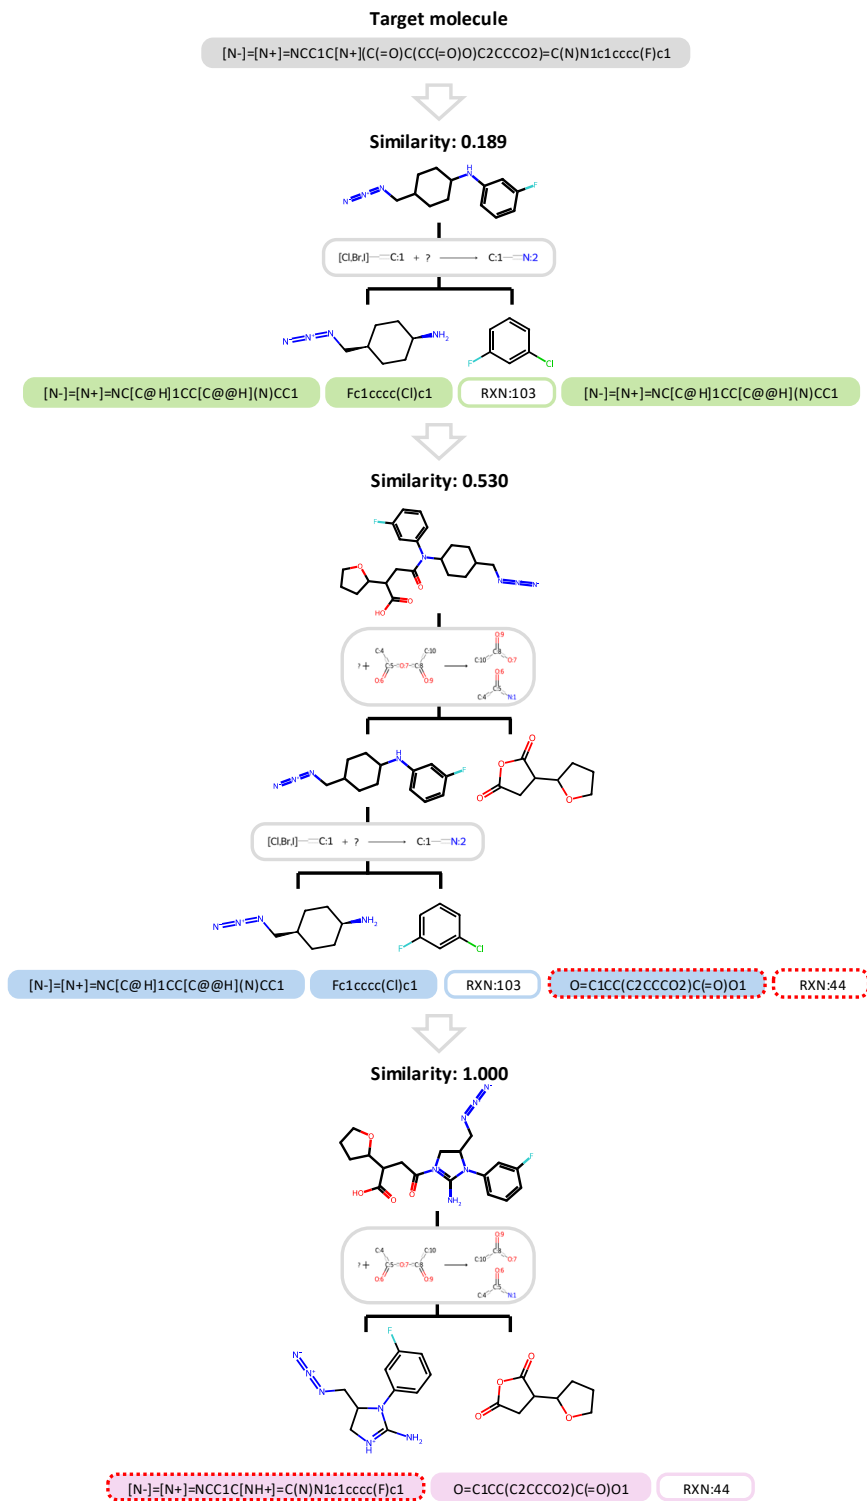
Target molecule

[N-]=[N+]=NCC1C[N+](C(=O)C(CC(=O)O)C2CCCO2)=C(N)N1c1cccc(F)c1

Similarity: 0.189

[Cl,Br,I]—C:1 + ? ⟶ C:1—N:2

[N-]=[N+]=NC[C@H]1CC[C@@H](N)CC1
Fc1cccc(Cl)c1
RXN:103
[N-]=[N+]=NC[C@H]1CC[C@@H](N)CC1

Similarity: 0.530

? + C:4 C:5 O:6 O:7 C:8 C:10 O:9 ⟶ C:10 C:8 O:9 O:7 O:6 C:5 C:4 N:1

[Cl,Br,I]—C:1 + ? ⟶ C:1—N:2

[N-]=[N+]=NC[C@H]1CC[C@@H](N)CC1
Fc1cccc(Cl)c1
RXN:103
O=C1CC(C2CCCO2)C(=O)O1
RXN:44

Similarity: 1.000

? + C:4 C:5 O:6 O:7 C:8 C:10 O:9 ⟶ C:10 C:8 O:9 O:7 O:6 C:5 C:4 N:1

[N-]=[N+]=NCC1C[NH+]=C(N)N1c1cccc(F)c1
O=C1CC(C2CCCO2)C(=O)O1
RXN:44